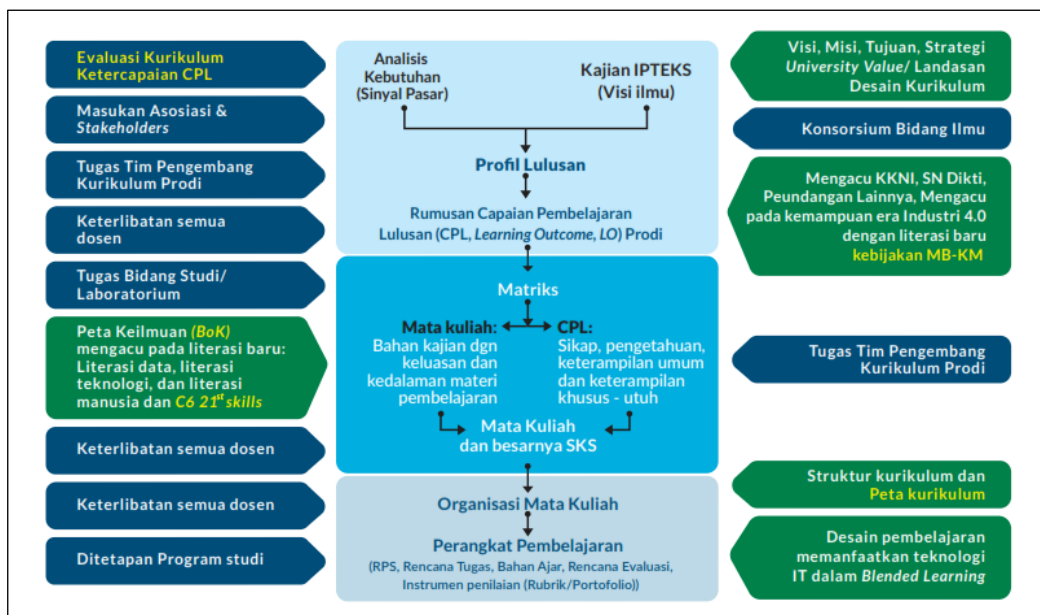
Evaluasi Kurikulum Ketercapaian CPL

Masukan Asosiasi & *Stakeholders*

Tugas Tim Pengembang Kurikulum Prodi

Keterlibatan semua dosen

Tugas Bidang Studi/ Laboratorium

Peta Keilmuan *(BoK)* mengacu pada literasi baru: Literasi data, literasi teknologi, dan literasi manusia dan *C6 21$^{st}$ skills*

Keterlibatan semua dosen

Keterlibatan semua dosen

Ditetapan Program studi

Analisis Kebutuhan (Sinyal Pasar)

Kajian IPTEKS (Visi ilmu)

Profil Lulusan

Rumusan Capaian Pembelajaran Lulusan (CPL, *Learning Outcome, LO*) Prodi

Matriks

Mata kuliah:
Bahan kajian dgn keluasan dan kedalaman materi pembelajaran

CPL:
Sikap, pengetahuan, keterampilan umum dan keterampilan khusus - utuh

Mata Kuliah dan besarnya SKS

Organisasi Mata Kuliah

Perangkat Pembelajaran

(RPS, Rencana Tugas, Bahan Ajar, Rencana Evaluasi, Instrumen penilaian (Rubrik/Portofolio))

Visi, Misi, Tujuan, Strategi *University Value*/ Landasan Desain Kurikulum

Konsorsium Bidang Ilmu

Mengacu KKNI, SN Dikti, Peundangan Lainnya, Mengacu pada kemampuan era Industri 4.0 dengan literasi baru kebijakan MB-KM

Tugas Tim Pengembang Kurikulum Prodi

Struktur kurikulum dan Peta kurikulum

Desain pembelajaran memanfaatkan teknologi IT dalam *Blended Learning*